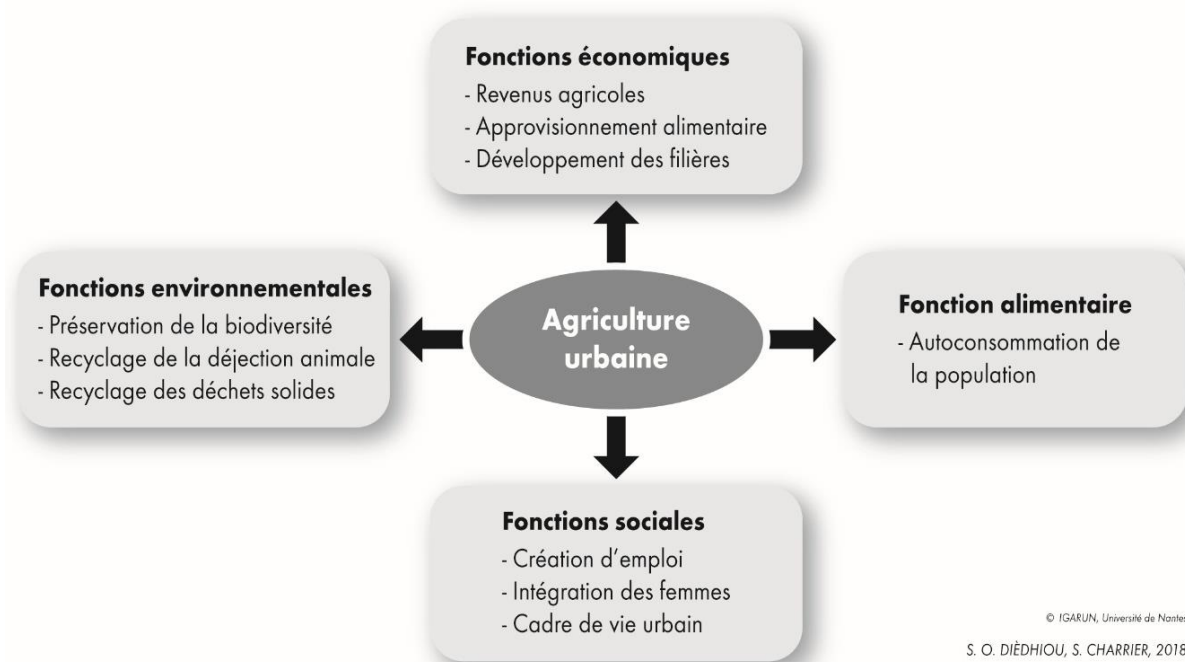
**Fonctions économiques**
- Revenus agricoles
- Approvisionnement alimentaire
- Développement des filières

**Fonctions environnementales**
- Préservation de la biodiversité
- Recyclage de la déjection animale
- Recyclage des déchets solides

Agriculture urbaine

**Fonction alimentaire**
- Autoconsommation de la population

**Fonctions sociales**
- Création d'emploi
- Intégration des femmes
- Cadre de vie urbain

© IGARUN, Université de Nantes

S. O. DIÈDHIOU, S. CHARRIER, 2018